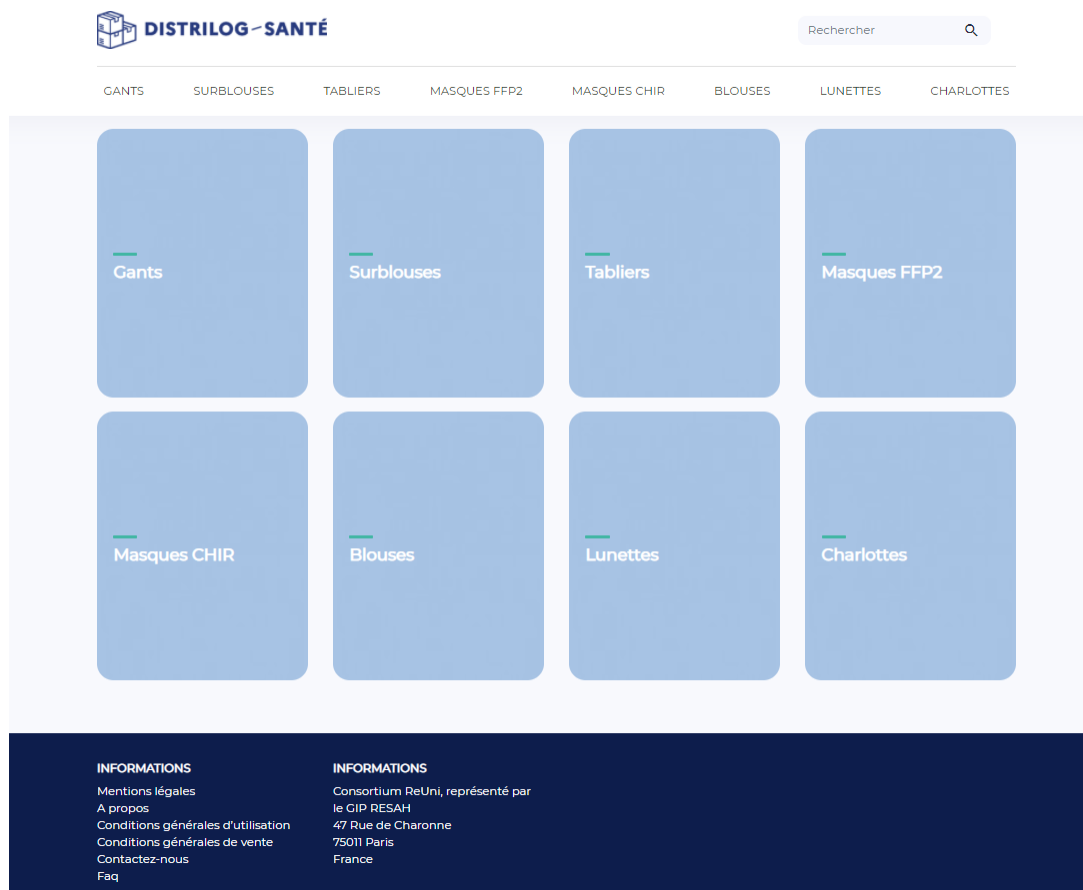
DISTRILOG-SANTÉ

Rechercher

GANTS SURBLOUSES TABLIERS MASQUES FFP2 MASQUES CHIR BLOUSES LUNETTES CHARLOTTES

Gants

Surblouses

Tabliers

Masques FFP2

Masques CHIR

Blouses

Lunettes

Charlottes

INFORMATIONS

Mentions légales
A propos
Conditions générales d'utilisation
Conditions générales de vente
Contactez-nous
Faq

INFORMATIONS

Consortium ReUni, représenté par le GIP RESAH
47 Rue de Charonne
75011 Paris
France